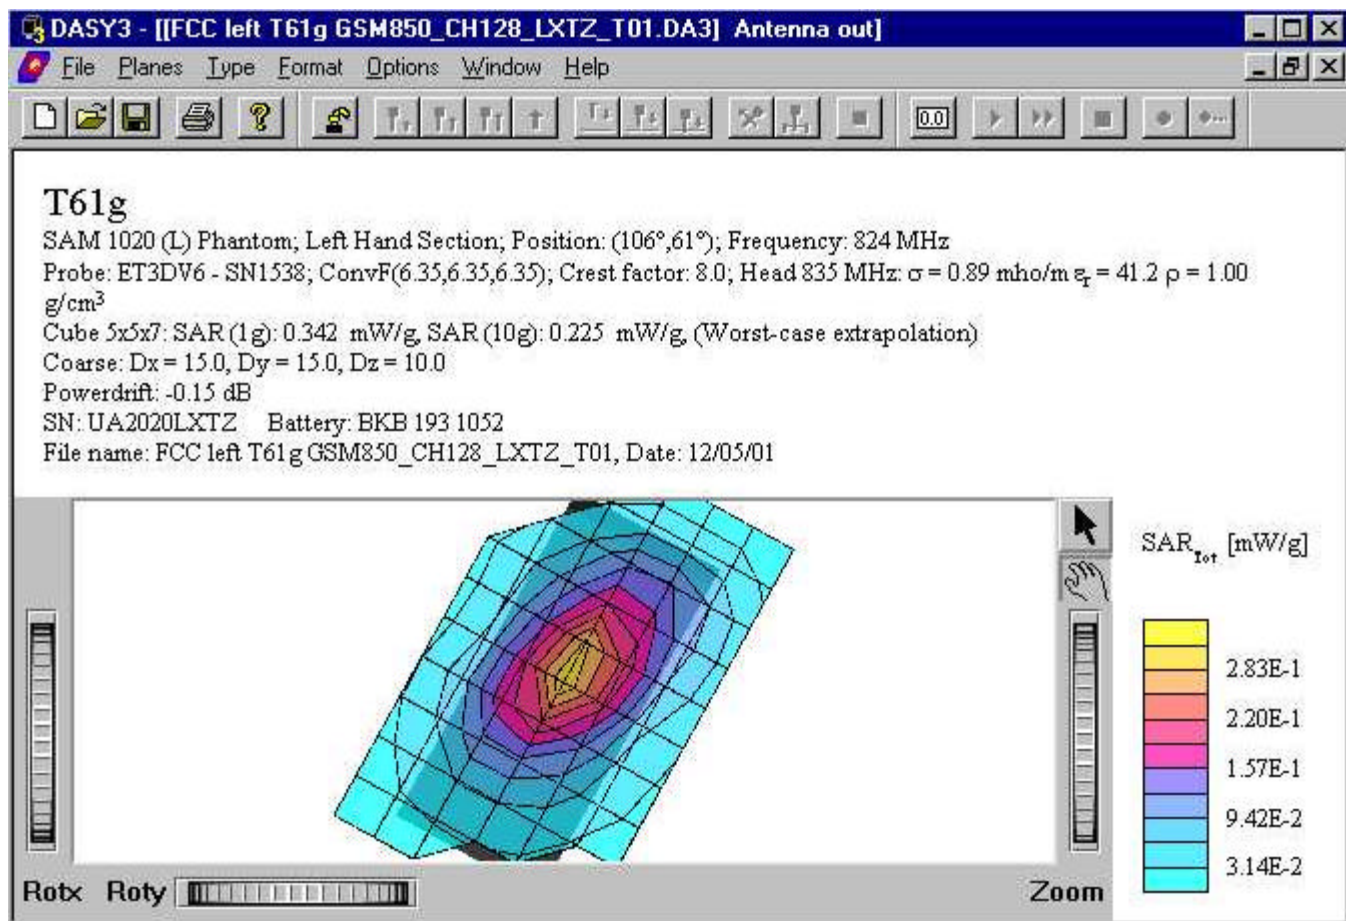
DASY3 - [[FCC left T61g GSM850_CH128_LXTZ_T01.DA3] Antenna out]

File Planes Type Format Options Window Help

0.0

T61g

SAM 1020 (L) Phantom; Left Hand Section; Position: (106°,61°); Frequency: 824 MHz
Probe: ET3DV6 - SN1538; ConvF(6.35,6.35,6.35); Crest factor: 8.0; Head 835 MHz: $\sigma$ = 0.89 mho/m $\varepsilon_r$ = 41.2 $\rho$ = 1.00 g/cm$^3$
Cube 5x5x7: SAR (1g): 0.342 mW/g, SAR (10g): 0.225 mW/g, (Worst-case extrapolation)
Coarse: Dx = 15.0, Dy = 15.0, Dz = 10.0
Powerdrift: -0.15 dB
SN: UA2020LXTZ Battery: BKB 193 1052
File name: FCC left T61g GSM850_CH128_LXTZ_T01, Date: 12/05/01

SAR$_{Tot}$ [mW/g]

2.83E-1
2.20E-1
1.57E-1
9.42E-2
3.14E-2

Rotx Roty Zoom